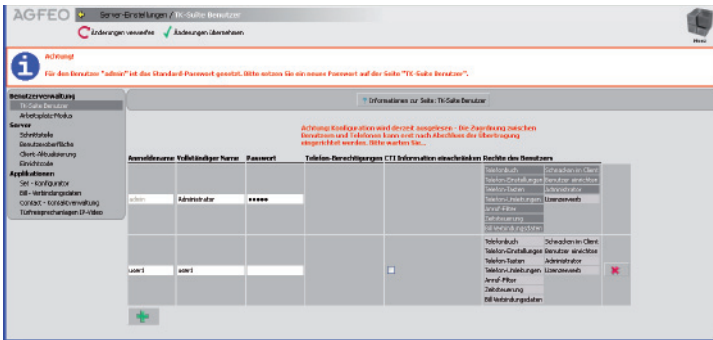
AGFEO Server-Einstellungen / TK-Suite Benutzer

Änderungen verwerfen Änderungen übernehmen

Menü

Achtung!

Für den Benutzer "admin" ist das Standard-Passwort gesetzt. Bitte setzen Sie ein neues Passwort auf der Seite "TK-Suite Benutzer".

Benutzerverwaltung
TK-Suite Benutzer
Arbeitsplatz Modus
Server
Schnittstelle
Benutzeroberfläche
Client-Aktualisierung
Einsichtzeile
Applikationen
Set - Konfigurator
Bill - Verbindungsdaten
Contact - Kontaktverwaltung
Türfreisprechanlagen IP-Video

Informationen zur Seite: TK-Suite Benutzer

Achtung: Konfiguration wird derzeit ausgelesen - Die Zuordnung zwischen Benutzern und Telefonen kann erst nach Abschluss der Übertragung eingerichtet werden. Bitte warten Sie...

| Anmeldename | Vollständiger Name | Passwort | Telefon-Berechtigungen | CTI Information einschränken | Rechte des Benutzers | |
|---|---|---|---|---|---|---|
| admin | Administrator | ••••• | | | Telefonbuch, Schnecken im Client, Telefon-Einstellungen, Benutzer einrichten, Telefon-Tasten, Administrator, Telefon-Umleitungen, Lizenzerwerb, Anruf-Filter, Zeitsteuerung, Bill-Verbindungsdaten | |
| user1 | user1 | | | | Telefonbuch, Schnecken im Client, Telefon-Einstellungen, Benutzer einrichten, Telefon-Tasten, Administrator, Telefon-Umleitungen, Lizenzerwerb, Anruf-Filter, Zeitsteuerung, Bill-Verbindungsdaten | |